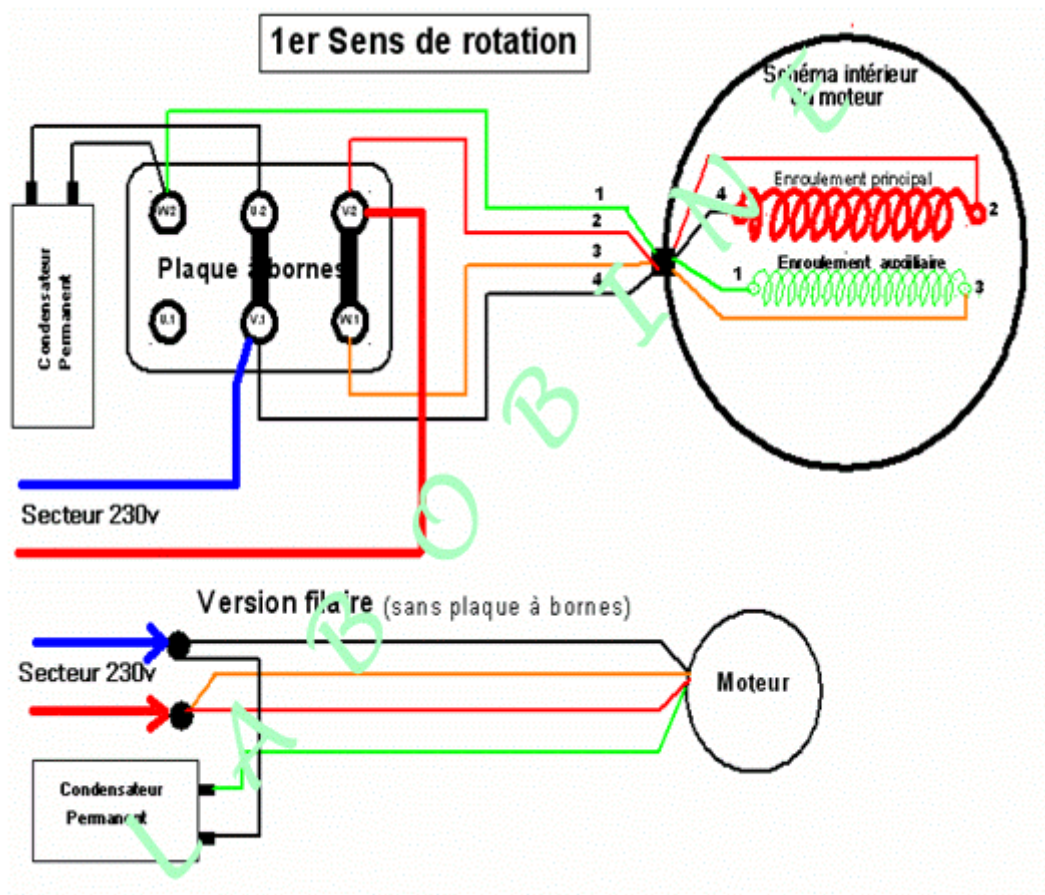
1er Sens de rotation

Schéma intérieur du moteur

Enroulement principal

Enroulement auxiliaire

Condensateur Permanent

W2 U2 V2

Plaque à bornes

U1 V1 W1

1
2
3
4

4
2
1
3

Secteur 230v

LABOBINE

Version filaire (sans plaque à bornes)

Secteur 230v

Moteur

Condensateur Permanent